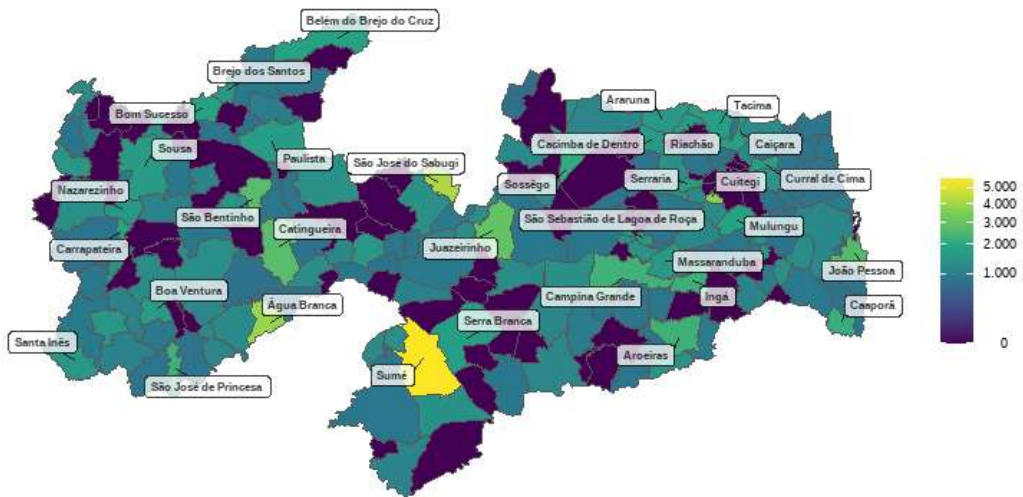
Belem do Brejo do Cruz
Brejo dos Santos
Bom Sucesso
Sousa
Paulista
São José do Sabugi
Nazarezinho
São Bentinho
Catingueira
Carrapateira
Boa Ventura
Água Branca
Santa Inês
São José de Princesa
Sumé
Serra Branca
Juazeirinho
Sossêgo
Campina Grande
Araruna
Cacimba de Dentro
Riachão
Tacima
Caiçara
Serraria
Cuitegi
Curral de Cima
São Sebastião de Lagoa de Roça
Mulungu
Massaranduba
João Pessoa
Ingá
Caaporã
Aroeiras

5.000
4.000
3.000
2.000
1.000
0